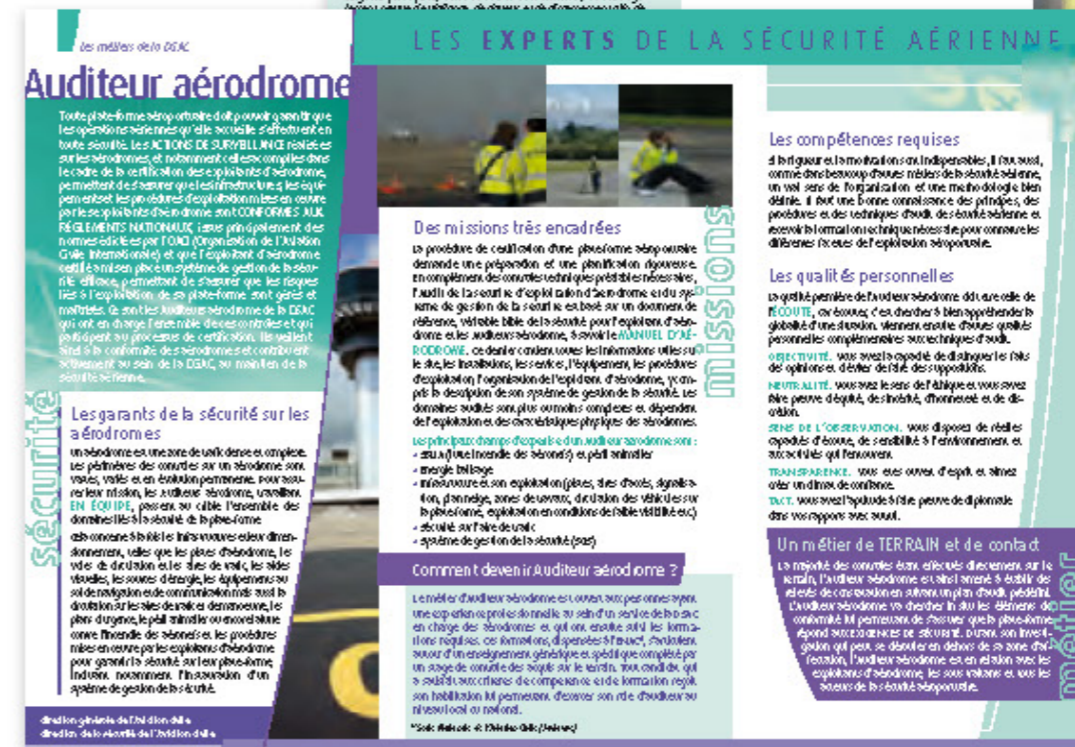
les métiers de la DSAC

Auditeur aérodrome

LES EXPERTS DE LA SÉCURITÉ AÉRIENNE

Toute plate-forme aéroportuaire doit pouvoir garantir que les opérations aériennes qu'elle accueille s'effectuent en toute sécurité. Les ACTIONS DE SURVEILLANCE réalisées sur les aérodromes, et notamment celles accomplies dans le cadre de la certification des exploitants d'aérodrome, permettent de s'assurer que les infrastructures, les équipements et les procédures d'exploitation mises en œuvre par les exploitants d'aérodrome sont CONFORMES AUX RÈGLEMENTS NATIONAUX, issus principalement des normes édictées par l'OACI (Organisation de l'Aviation Civile Internationale) et que l'exploitant d'aérodrome certifié a mis en place un système de gestion de la sécurité efficace, permettant de s'assurer que les risques liés à l'exploitation de sa plate-forme sont gérés et maîtrisés. Ce sont les Auditeurs aérodrome de la DSAC qui ont en charge l'ensemble de ces contrôles et qui participent au processus de certification. Ils veillent ainsi à la conformité des aérodromes et contribuent activement au sein de la DSAC, au maintien de la sécurité aérienne.

sécurité

Les garants de la sécurité sur les aérodromes

Un aérodrome est une zone de trafic dense et complexe. Les périmètres des contrôles sur un aérodrome sont vastes, variés et en évolution permanente. Pour assurer leur mission, les Auditeurs aérodrome, travaillent EN ÉQUIPE, passent au crible l'ensemble des domaines liés à la sécurité de la plate-forme.

Cela concerne à la fois les infrastructures et leur dimensionnement, telles que les pistes d'aérodrome, les voies de circulation et les aires de trafic, les aides visuelles, les sources d'énergie, les équipements au sol de navigation et de communication mais aussi la circulation sur les aires de trafic et de manœuvre, les plans d'urgence, le péril animalier ou encore la lutte contre l'incendie des aéronefs et les procédures mises en œuvre par les exploitants d'aérodrome pour garantir la sécurité sur leur plate-forme, incluant notamment l'instauration d'un système de gestion de la sécurité.

direction générale de l'Aviation civile
direction de la sécurité de l'Aviation civile

Des missions très encadrées

La procédure de certification d'une plate-forme aéroportuaire demande une préparation et une planification rigoureuse. En complément des contrôles techniques préalables nécessaires, l'audit de la sécurité d'exploitation d'aérodrome et du système de gestion de la sécurité est basé sur un document de référence, véritable bible de la sécurité pour l'exploitant d'aérodrome et les Auditeurs aérodrome, à savoir le MANUEL D'AÉRODROME. Ce dernier contient toutes les informations utiles sur le site, les installations, les services, l'équipement, les procédures d'exploitation, l'organisation de l'exploitant d'aérodrome, y compris la description de son système de gestion de la sécurité. Les domaines audités sont plus ou moins complexes et dépendent de l'exploitation et des caractéristiques physiques des aérodromes.

Les principaux champs d'expertise d'un auditeur aérodrome sont :
• SSLIA (Lutte incendie des aéronefs) et péril animalier
• énergie balisage
• infrastructure et son exploitation (pistes, aires d'accès, signalisation, plan neige, zones de travaux, circulation des véhicules sur la plate-forme, exploitation en conditions de faible visibilité etc.)
• sécurité sur l'aire de trafic
• système de gestion de la sécurité (SGS)

missions

Comment devenir Auditeur aérodrome ?

Le métier d'Auditeur aérodrome est ouvert aux personnes ayant une expérience professionnelle au sein d'un service de la DGAC en charge des aérodromes et qui ont ensuite suivi les formations requises. Ces formations, dispensées à l'ENAC*, s'articulent autour d'un enseignement générique et spécifique complété par un stage de conduite des audits sur le terrain. Tout candidat qui a satisfait aux critères de compétence et de formation reçoit son habilitation lui permettant d'exercer son rôle d'auditeur au niveau local ou national.

*École Nationale de l'Aviation Civile (Toulouse)

Les compétences requises

La rigueur et la motivation sont indispensables. Il faut aussi, comme dans beaucoup d'autres métiers de la sécurité aérienne, un vrai sens de l'organisation et une méthodologie bien définie. Il faut une bonne connaissance des principes, des procédures et des techniques d'audit de sécurité aérienne et avoir une formation technique nécessaire pour connaître les différentes facettes de l'exploitation aéroportuaire.

Les qualités personnelles

La qualité première de l'Auditeur aérodrome doit être celle de l'ÉCOUTE, car écouter, c'est chercher à bien appréhender la globalité d'une situation. Viennent ensuite d'autres qualités personnelles complémentaires aux techniques d'audit.

OBJECTIVITÉ. Vous avez la capacité de distinguer les faits des opinions et d'éviter de tirer des suppositions.

NEUTRALITÉ. Vous avez le sens de l'éthique et vous avez faire preuve d'équité, de sincérité, d'honnêteté et de discrétion.

SENS DE L'OBSERVATION. Vous disposez de réelles capacités d'écoute, de sensibilité à l'environnement et accessibles qui l'entourent.

TRANSPARENCE. Vous êtes ouvert d'esprit et aimez créer un climat de confiance.

TACT. Vous avez l'aptitude à faire preuve de diplomatie dans vos rapports avec autrui.

Un métier de TERRAIN et de contact

La majorité des contrôles étant effectués directement sur le terrain, l'Auditeur aérodrome est ainsi amené à établir des relevés de constatation en suivant un plan d'audit prédéfini. L'Auditeur aérodrome va chercher in situ les éléments de conformité lui permettant de s'assurer que la plate-forme répond aux exigences de sécurité. Durant son investigation qui peut se dérouler en dehors de sa zone d'affectation, l'Auditeur aérodrome est en relation avec les exploitants d'aérodrome, les sous-traitants et tous les acteurs de la sécurité aéroportuaire.

métier